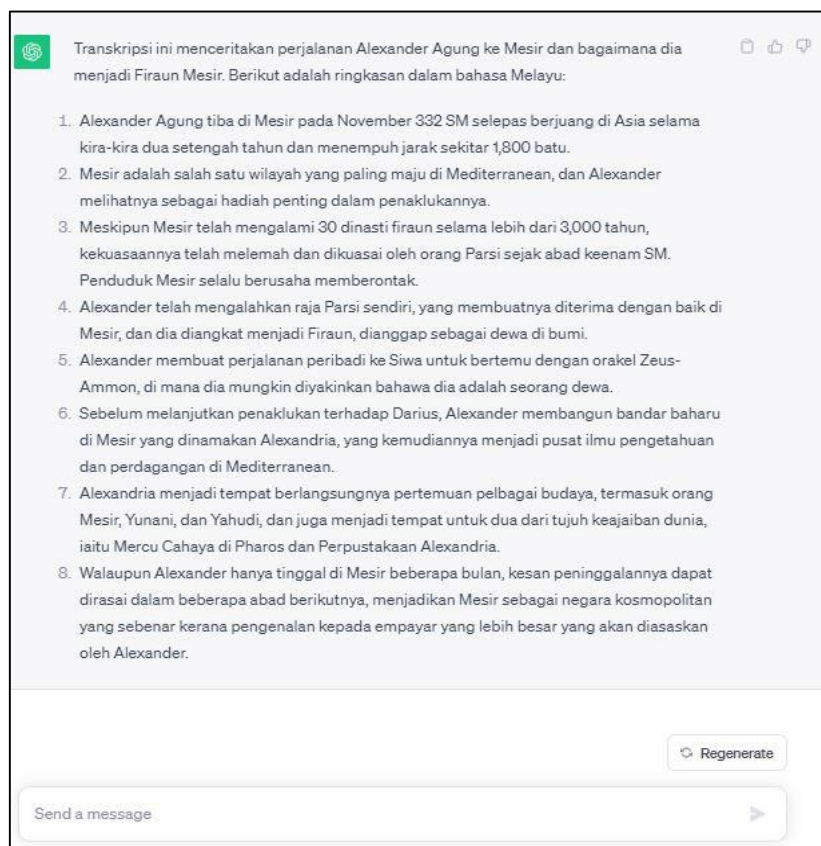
Transkripsi ini menceritakan perjalanan Alexander Agung ke Mesir dan bagaimana dia menjadi Firaun Mesir. Berikut adalah ringkasan dalam bahasa Melayu:

1. Alexander Agung tiba di Mesir pada November 332 SM selepas berjuang di Asia selama kira-kira dua setengah tahun dan menempuh jarak sekitar 1,800 batu.
2. Mesir adalah salah satu wilayah yang paling maju di Mediterranean, dan Alexander melihatnya sebagai hadiah penting dalam penaklukannya.
3. Meskipun Mesir telah mengalami 30 dinasti firaun selama lebih dari 3,000 tahun, kekuasaannya telah melemah dan dikuasai oleh orang Parsi sejak abad keenam SM. Penduduk Mesir selalu berusaha memberontak.
4. Alexander telah mengalahkan raja Parsi sendiri, yang membuatnya diterima dengan baik di Mesir, dan dia diangkat menjadi Firaun, dianggap sebagai dewa di bumi.
5. Alexander membuat perjalanan peribadi ke Siwa untuk bertemu dengan orakel Zeus-Ammon, di mana dia mungkin diyakinkan bahawa dia adalah seorang dewa.
6. Sebelum melanjutkan penaklukan terhadap Darius, Alexander membangun bandar baharu di Mesir yang dinamakan Alexandria, yang kemudiannya menjadi pusat ilmu pengetahuan dan perdagangan di Mediterranean.
7. Alexandria menjadi tempat berlangsungnya pertemuan pelbagai budaya, termasuk orang Mesir, Yunani, dan Yahudi, dan juga menjadi tempat untuk dua dari tujuh keajaiban dunia, iaitu Mercu Cahaya di Pharos dan Perpustakaan Alexandria.
8. Walaupun Alexander hanya tinggal di Mesir beberapa bulan, kesan peninggalannya dapat dirasai dalam beberapa abad berikutnya, menjadikan Mesir sebagai negara kosmopolitan yang sebenar kerana pengenalan kepada empayar yang lebih besar yang akan diasaskan oleh Alexander.

Regenerate

Send a message